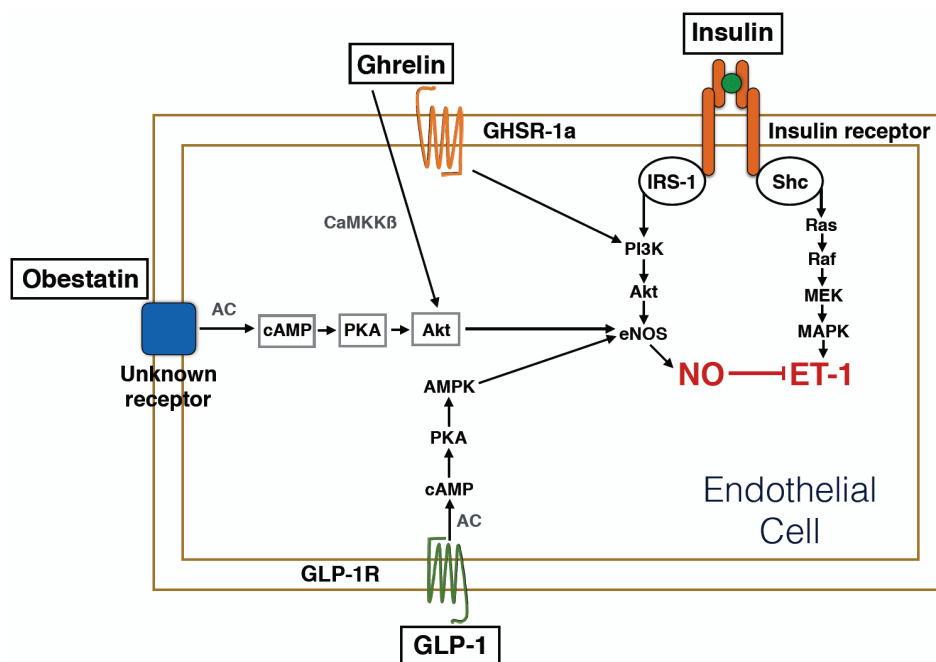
Insulin

Ghrelin

GHSR-1a

Insulin receptor

IRS-1

Shc

CaMKKβ

PI3K

Ras

Raf

Obestatin

Akt

MEK

AC

cAMP

PKA

Akt

eNOS

MAPK

Unknown receptor

NO

ET-1

AMPK

PKA

cAMP

AC

Endothelial Cell

GLP-1R

GLP-1